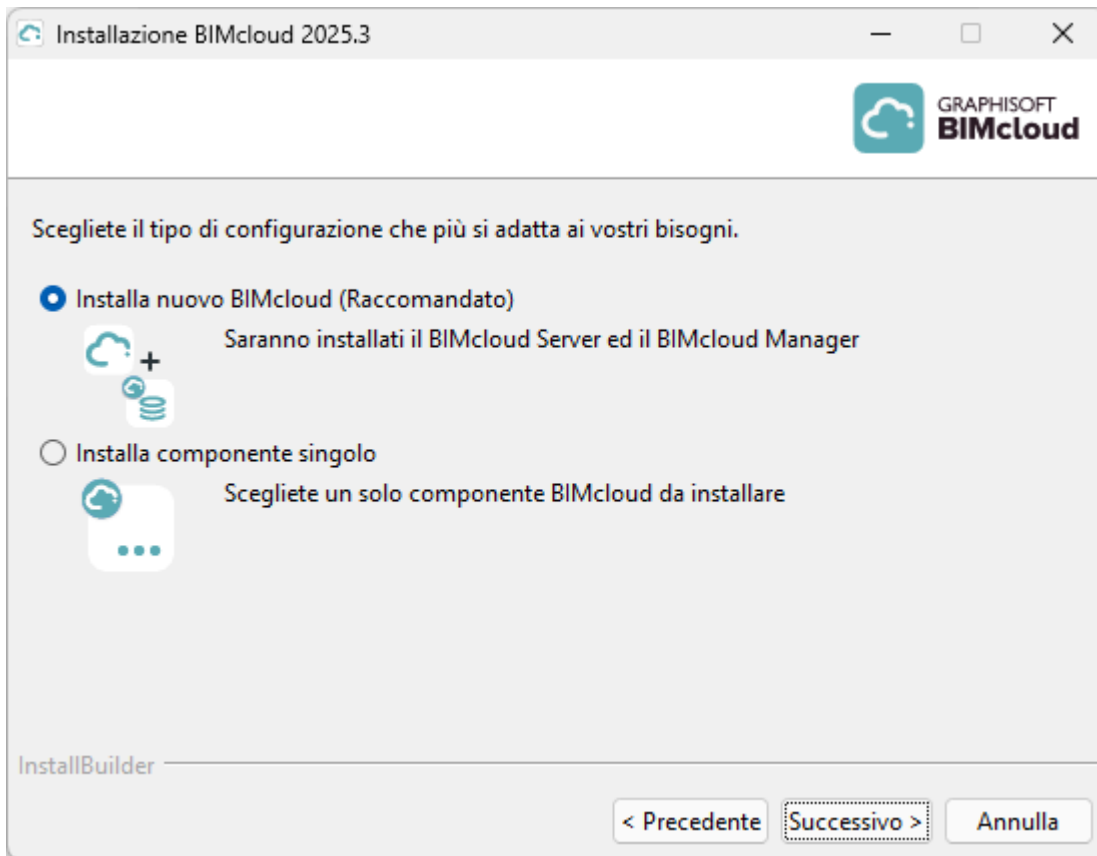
Installazione BIMcloud 2025.3

GRAPHISOFT
BIMcloud

Scegliete il tipo di configurazione che più si adatta ai vostri bisogni.

Installa nuovo BIMcloud (Raccomandato)

Saranno installati il BIMcloud Server ed il BIMcloud Manager

Installa componente singolo

Scegliete un solo componente BIMcloud da installare

InstallBuilder

< Precedente
Successivo >
Annulla